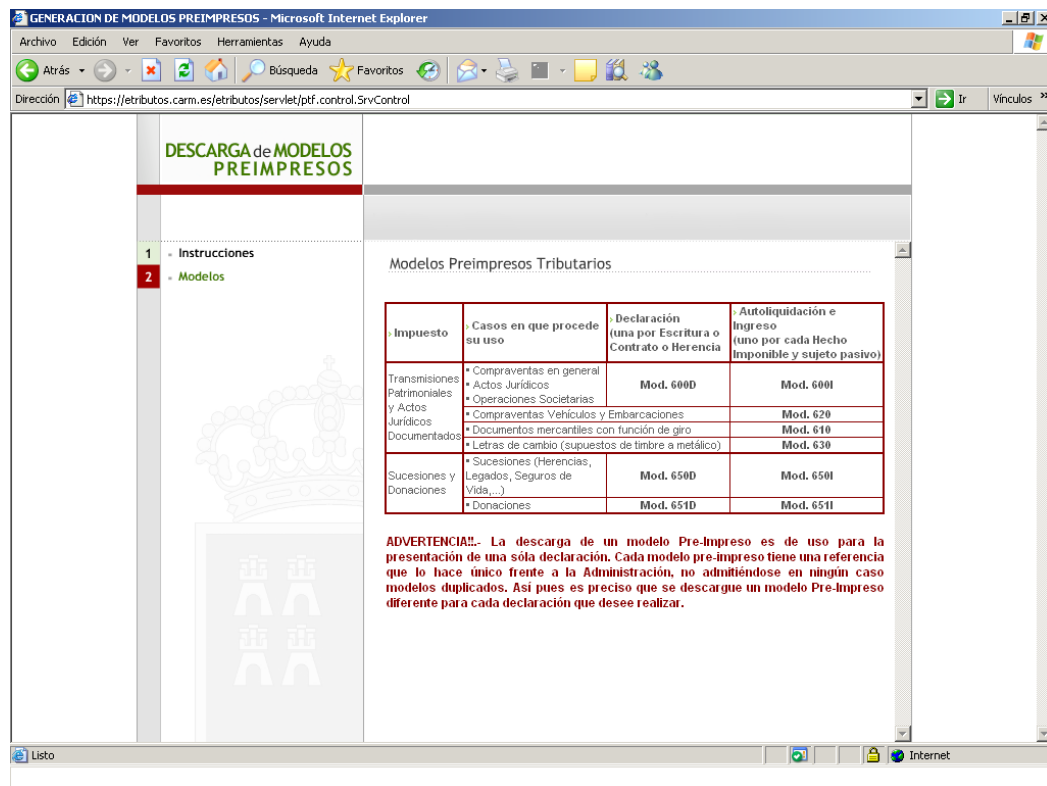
GENERACION DE MODELOS PREIMPRESOS - Microsoft Internet Explorer

Archivo Edición Ver Favoritos Herramientas Ayuda

Atrás Búsqueda Favoritos

Dirección https://etributos.carm.es/etributos/servlet/ptf.control.SrvControl Ir Vínculos »

DESCARGA de MODELOS PREIMPRESOS

1 Instrucciones
2 Modelos

Modelos Preimpresos Tributarios

| Impuesto | Casos en que procede su uso | Declaración (una por Escritura o Contrato o Herencia | Autoliquidación e Ingreso (uno por cada Hecho Imponible y sujeto pasivo) |
|---|---|---|---|
| Transmisiones Patrimoniales y Actos Jurídicos Documentados | Compraventas en general, Actos Jurídicos, Operaciones Societarias | Mod. 600D | Mod. 600I |
| | Compraventas Vehículos y Embarcaciones | | Mod. 620 |
| | Documentos mercantiles con función de giro | | Mod. 610 |
| | Letras de cambio (supuestos de timbre a metálico) | | Mod. 630 |
| Sucesiones y Donaciones | Sucesiones (Herencias, Legados, Seguros de Vida,...) | Mod. 650D | Mod. 650I |
| | Donaciones | Mod. 651D | Mod. 651I |

ADVERTENCIA!!.- La descarga de un modelo Pre-Impreso es de uso para la presentación de una sóla declaración. Cada modelo pre-impreso tiene una referencia que lo hace único frente a la Administración, no admitiéndose en ningún caso modelos duplicados. Así pues es preciso que se descargue un modelo Pre-Impreso diferente para cada declaración que desee realizar.

Listo Internet